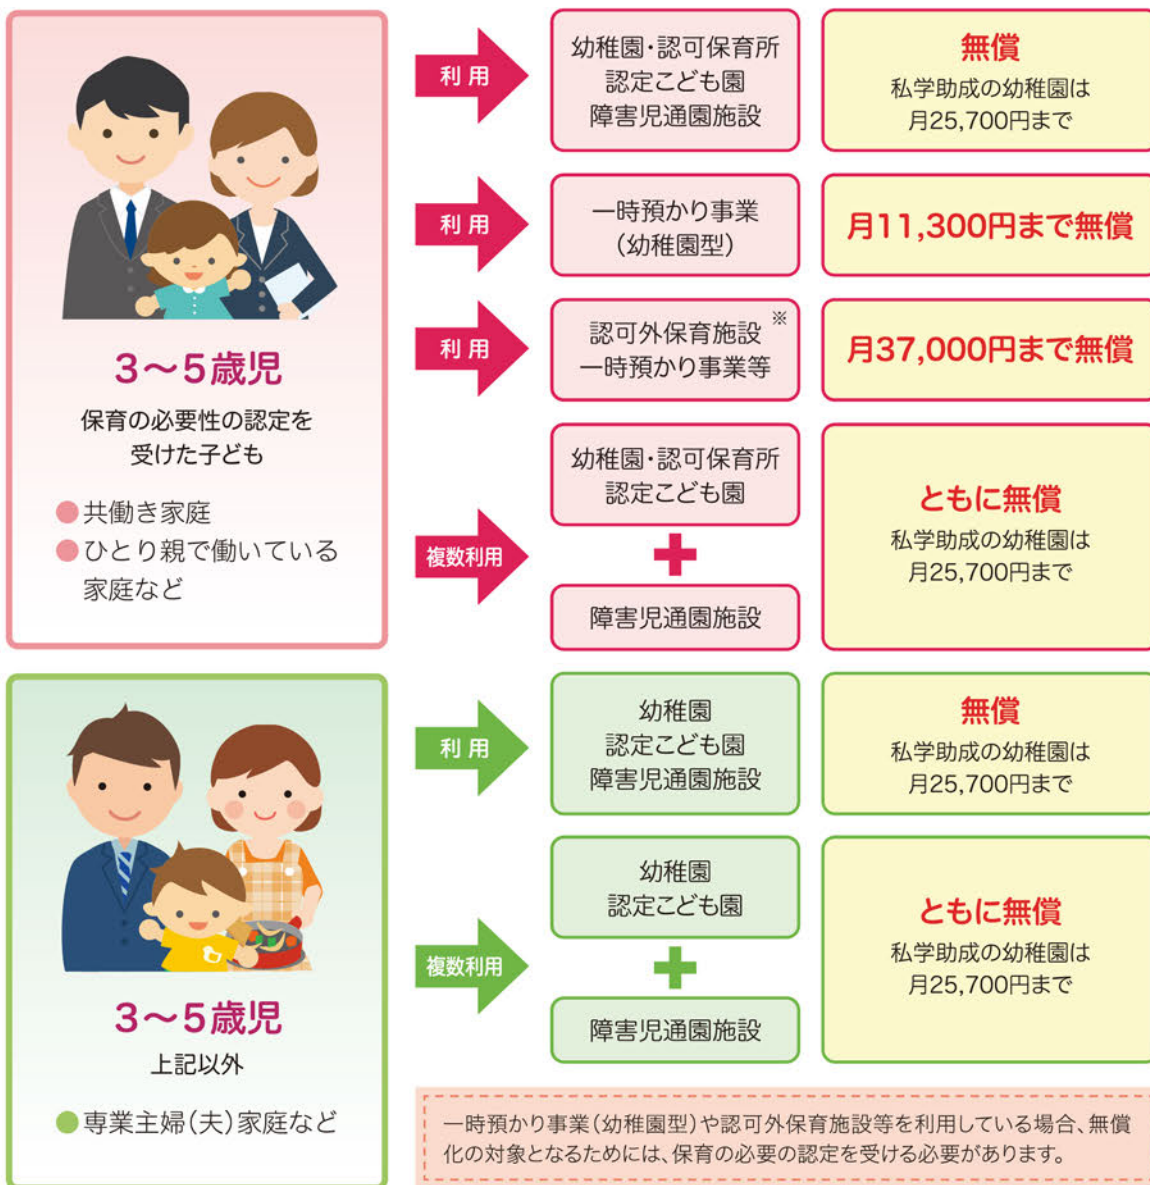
3～5歳児

保育の必要性の認定を受けた子ども

●共働き家庭
●ひとり親で働いている家庭など

利用

幼稚園・認可保育所
認定こども園
障害児通園施設

無償
私学助成の幼稚園は月25,700円まで

利用

一時預かり事業
（幼稚園型）

月11,300円まで無償

利用

認可外保育施設※
一時預かり事業等

月37,000円まで無償

複数利用

幼稚園・認可保育所
認定こども園
＋
障害児通園施設

ともに無償
私学助成の幼稚園は月25,700円まで

3～5歳児

上記以外

●専業主婦（夫）家庭など

利用

幼稚園
認定こども園
障害児通園施設

無償
私学助成の幼稚園は月25,700円まで

複数利用

幼稚園
認定こども園
＋
障害児通園施設

ともに無償
私学助成の幼稚園は月25,700円まで

一時預かり事業（幼稚園型）や認可外保育施設等を利用している場合、無償化の対象となるためには、保育の必要の認定を受ける必要があります。